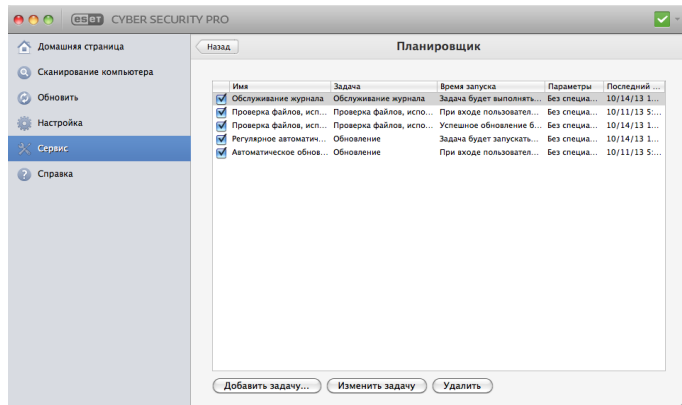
ESET CYBER SECURITY PRO

Домашняя страница
Сканирование компьютера
Обновить
Настройка
Сервис
Справка

Назад
Планировщик

| | Имя | Задача | Время запуска | Параметры | Последний ... |
|---|---|---|---|---|---|
| ✓ | Обслуживание журнала | Обслуживание журнала | Задача будет выполнять... | Без специа... | 10/14/13 1... |
| ✓ | Проверка файлов, исп... | Проверка файлов, испо... | При входе пользовател... | Без специа... | 10/11/13 5:... |
| ✓ | Проверка файлов, исп... | Проверка файлов, испо... | Успешное обновление б... | Без специа... | 10/14/13 1... |
| ✓ | Регулярное автоматич... | Обновление | Задача будет запускать... | Без специа... | 10/14/13 1... |
| ✓ | Автоматическое обнов... | Обновление | При входе пользовател... | Без специа... | 10/11/13 5:... |

Добавить задачу... | Изменить задачу | Удалить